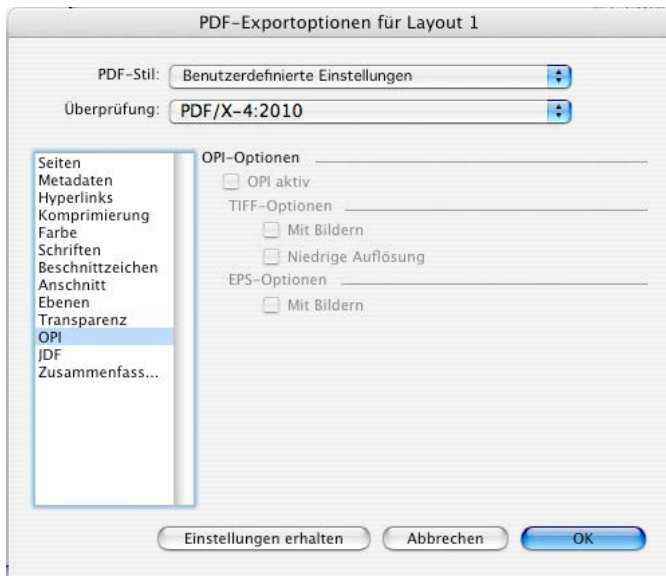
PDF-Exportoptionen für Layout 1

PDF-Stil: Benutzerdefinierte Einstellungen

Überprüfung: PDF/X-4:2010

Seiten
Metadaten
Hyperlinks
Komprimierung
Farbe
Schriften
Beschnittzeichen
Anschnitt
Ebenen
Transparenz
OPI
JDF
Zusammenfass...

OPI-Optionen

OPI aktiv

TIFF-Optionen

Mit Bildern

Niedrige Auflösung

EPS-Optionen

Mit Bildern

Einstellungen erhalten

Abbrechen

OK